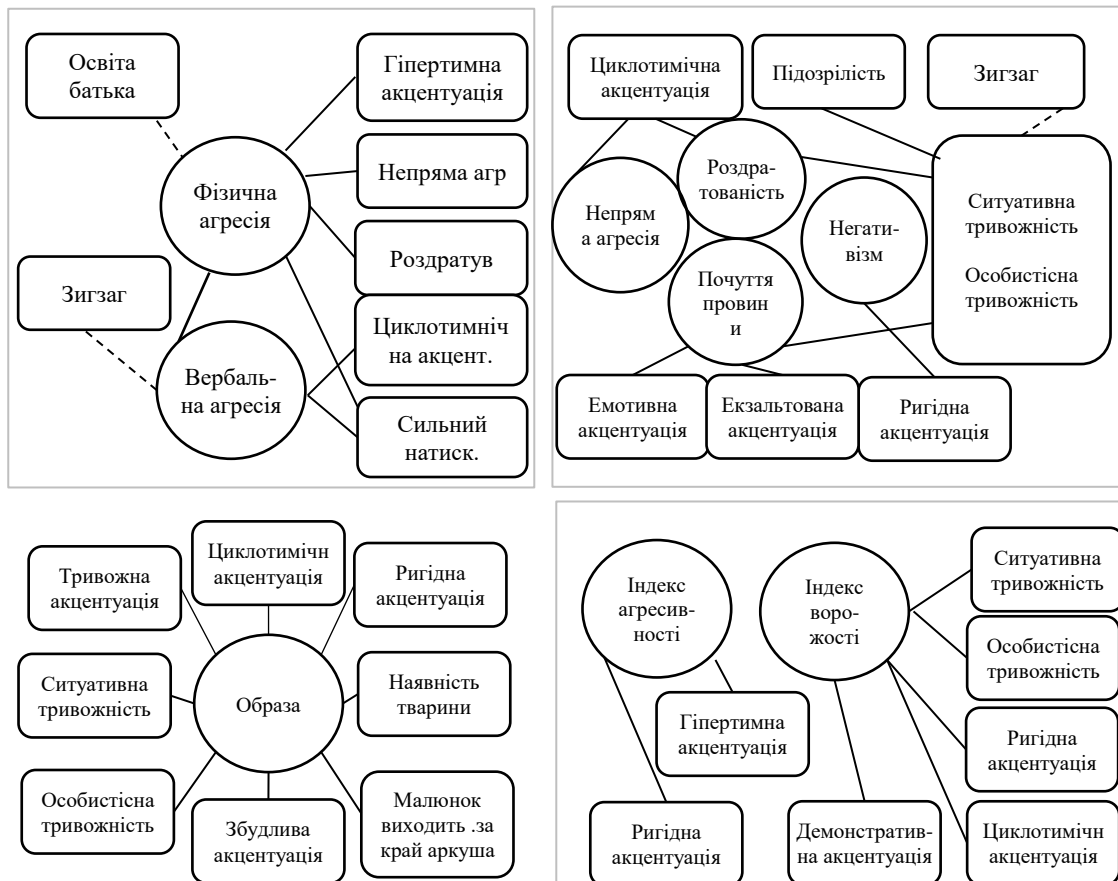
Освіта батька

Гіпертимна акцентуація

Фізична агресія

Непряма агр

Роздратув

Зигзаг

Циклотимічна акцент.

Вербальна агресія

Сильний натиск.

Циклотимічна акцентуація

Підозрілість

Зигзаг

Роздратованість

Непрям а агресія

Негативізм

Ситуативна тривожність

Особистісна тривожність

Почуття провини

Емотивна акцентуація

Екзальтована акцентуація

Ригідна акцентуація

Тривожна акцентуація

Циклотимічн акцентуація

Ригідна акцентуація

Ситуативна тривожність

Образа

Наявність тварини

Особистісна тривожність

Збудлива акцентуація

Малюнок виходить .за край аркуша

Індекс агресивності

Індекс ворожості

Ситуативна тривожність

Особистісна тривожність

Гіпертимна акцентуація

Ригідна акцентуація

Ригідна акцентуація

Демонстративна акцентуація

Циклотимічн акцентуація